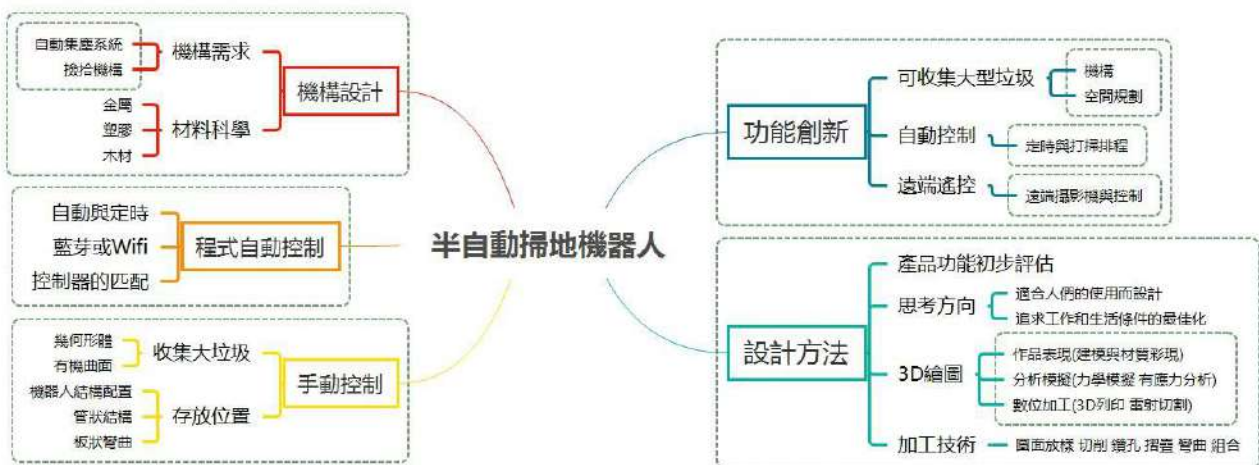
半自動掃地機器人

機構設計
機構需求
自動集塵系統
撿拾機構
材料科學
金屬
塑膠
木材

程式自動控制
自動與定時
藍芽或Wifi
控制器的匹配

手動控制
收集大垃圾
幾何形體
有機曲面
存放位置
機器人結構配置
管狀結構
板狀彎曲

功能創新
可收集大型垃圾
機構
空間規劃
自動控制
定時與打掃排程
遠端遙控
遠端攝影機與控制

設計方法
產品功能初步評估
思考方向
適合人們的使用而設計
追求工作和生活條件的最佳化
3D繪圖
作品表現(建模與材質形現)
分析模擬(力學模擬 有應力分析)
數位加工(3D列印 雷射切割)
加工技術
圖面放樣 切削 鑽孔 摺疊 彎曲 組合